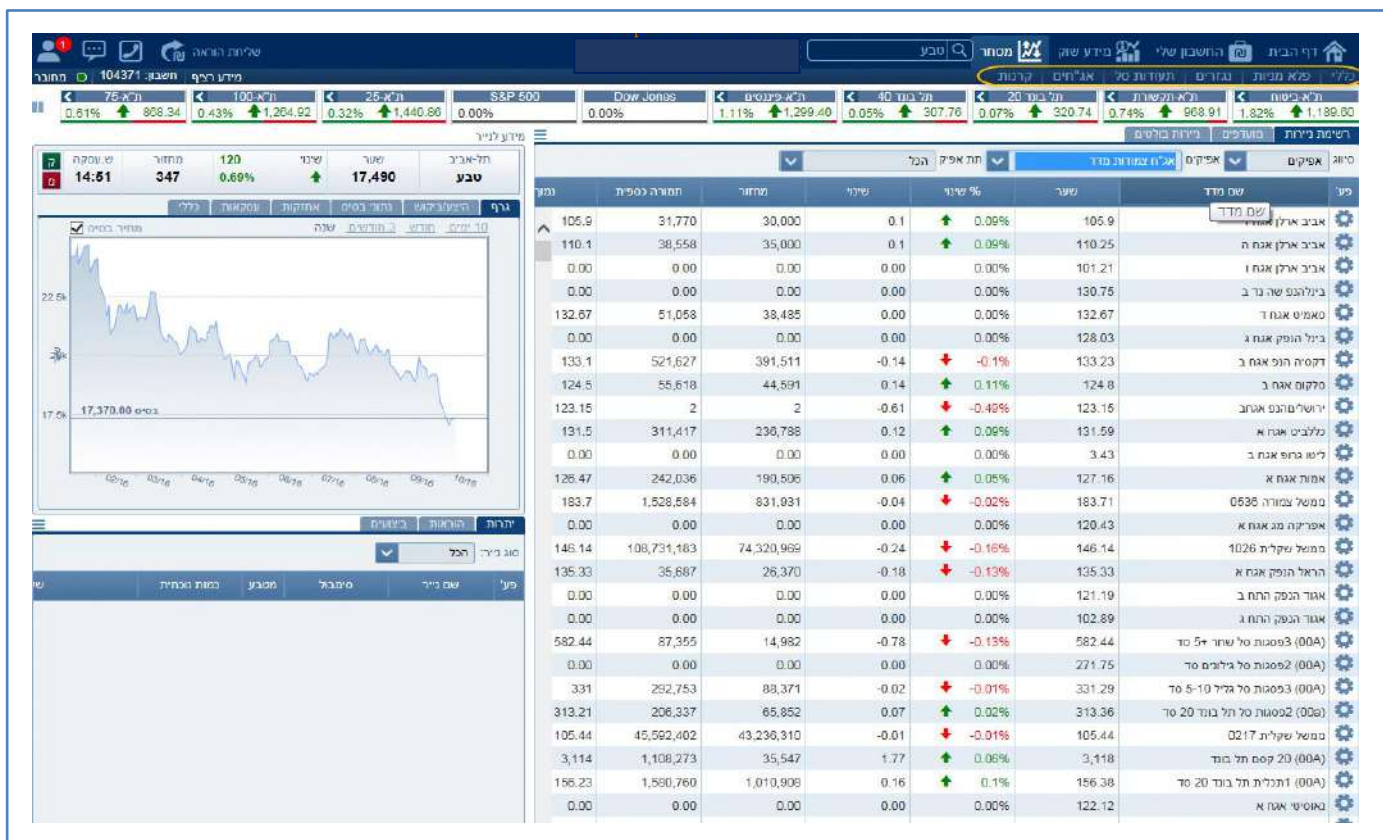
דף הבית | החשבון שלי | מידע שוק | מסחר | טבע | שליחת הוראה

כללי | פלא מניות | נגזרים | תעודות סל | אג"חים | קרנות

מחובר | חשבון: 104371 | מידע רציף

| ת"א-ביטוח | ת"א-תקשורת | תל בונד 20 | תל בונד 40 | ת"א-פיננסים | Dow Jones | S&P 500 | ת"א-25 | ת"א-100 | ת"א-75 |
|---|---|---|---|---|---|---|---|---|---|
| 1.82% 1,189.80 | 0.74% 968.91 | 0.07% 320.74 | 0.05% 307.76 | 1.11% 1,299.40 | 0.00% | 0.00% | 0.32% 1,440.86 | 0.43% 1,264.92 | 0.61% 808.34 |

רשימת ניירות | מועדפים | ניירות בולטים

סיווג אפיקים | אפיקים אג"ח צמודות מדד | תת אפיק הכל

| פע' | שם מדד | שער | % שינוי | שינוי | מחזור | תמורה כספית | נמוך |
|---|---|---|---|---|---|---|---|
| | אביב ארלן אגח | 105.9 | 0.09% | 0.1 | 30,000 | 31,770 | 105.9 |
| | אביב ארלן אגח ה | 110.25 | 0.09% | 0.1 | 35,000 | 38,558 | 110.1 |
| | אביב ארלן אגח ו | 101.21 | 0.00% | 0.00 | 0.00 | 0.00 | 0.00 |
| | בינלהנפ שה נר ב | 130.75 | 0.00% | 0.00 | 0.00 | 0.00 | 0.00 |
| | סאמיט אגח ד | 132.67 | 0.00% | 0.00 | 38,485 | 51,058 | 132.67 |
| | ביול הנפק אגח ג | 128.03 | 0.00% | 0.00 | 0.00 | 0.00 | 0.00 |
| | דקסיה הנפ אגח ב | 133.23 | -0.1% | -0.14 | 391,511 | 521,627 | 133.1 |
| | סלקום אגח ב | 124.8 | 0.11% | 0.14 | 44,591 | 55,618 | 124.5 |
| | ירושלים הנפ אגחב | 123.15 | -0.49% | -0.61 | 2 | 2 | 123.15 |
| | כללביט אגח א | 131.59 | 0.09% | 0.12 | 236,788 | 311,417 | 131.5 |
| | לידר גרופ אגח ב | 3.43 | 0.00% | 0.00 | 0.00 | 0.00 | 0.00 |
| | אמות אגח א | 127.16 | 0.05% | 0.06 | 190,506 | 242,036 | 126.47 |
| | ממשל צמודה 0536 | 183.71 | -0.02% | -0.04 | 831,931 | 1,528,584 | 183.7 |
| | אפריקה מג אגח א | 120.43 | 0.00% | 0.00 | 0.00 | 0.00 | 0.00 |
| | ממשל שקלית 1026 | 146.14 | -0.16% | -0.24 | 74,320,969 | 108,731,183 | 146.14 |
| | הראל הנפק אגח א | 135.33 | -0.13% | -0.18 | 26,370 | 35,687 | 135.33 |
| | אגוד הנפק התח ב | 121.19 | 0.00% | 0.00 | 0.00 | 0.00 | 0.00 |
| | אגוד הנפק התח ג | 102.89 | 0.00% | 0.00 | 0.00 | 0.00 | 0.00 |
| | (00A) 3פסגות סל שחר +5 סד | 582.44 | -0.13% | -0.78 | 14,982 | 87,355 | 582.44 |
| | (00A) 2פסגות סל גילונים סד | 271.75 | 0.00% | 0.00 | 0.00 | 0.00 | 0.00 |
| | (00A) 3פסגות סל גליל 5-10 סד | 331.29 | -0.01% | -0.02 | 88,371 | 292,753 | 331 |
| | (00a) 2פסגות סל תל בונד 20 סד | 313.36 | 0.02% | 0.07 | 65,852 | 206,337 | 313.21 |
| | ממשל שקלית 0217 | 105.44 | -0.01% | -0.01 | 43,236,310 | 45,592,402 | 105.44 |
| | (00A) 20 קסם תל בונד | 3,118 | 0.06% | 1.77 | 35,547 | 1,108,273 | 3,114 |
| | (00A) 1תכלית תל בונד 20 סד | 156.38 | 0.1% | 0.16 | 1,010,908 | 1,580,760 | 156.23 |
| | נאוטיס אגח א | 122.12 | 0.00% | 0.00 | 0.00 | 0.00 | 0.00 |

שם מדד

מידע לנייר

| תל-אביב | שער | שינוי | 120 | מחזור | ש.עסקה |
|---|---|---|---|---|---|
| טבע | 17,490 | | 0.69% | 347 | 14:51 |

ק
מ

גרף | היצע/ביקוש | נתוני בסיס | אחזקות | עסקאות | כללי

10 ימים | חודש | 3 חודשים | שנה

מחיר בסיס

22.5k
17.5k
17,370.00 בסיס

02/16 03/16 04/16 05/16 06/16 07/16 08/16 09/16 10/16

יתרות | הוראות | ביצועים

סוג נייר: הכל

| פע' | שם נייר | סימבול | מטבע | כמות נוכחית | ש |
|---|---|---|---|---|---|